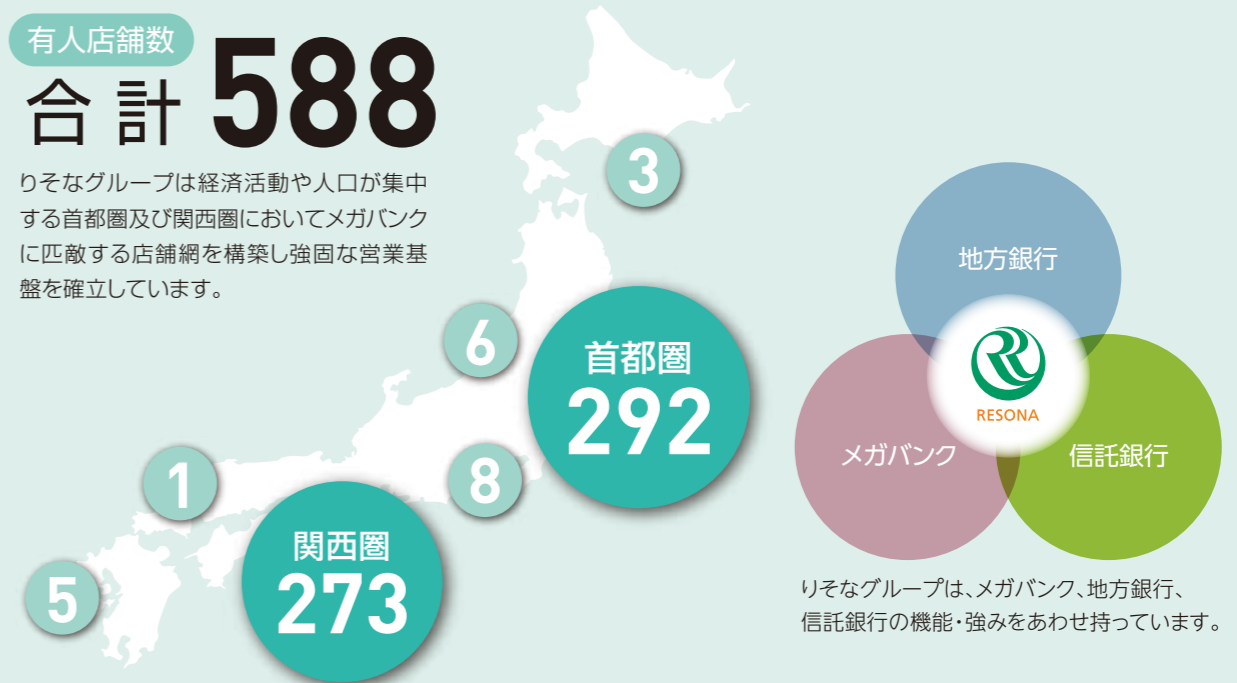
有人店舗数

合計 588

りそなグループは経済活動や人口が集中する首都圏及び関西圏においてメガバンクに匹敵する店舗網を構築し強固な営業基盤を確立しています。

3

6

首都圏
292

1

8

関西圏
273

5

地方銀行

RESONA

メガバンク

信託銀行

りそなグループは、メガバンク、地方銀行、信託銀行の機能・強みをあわせ持っています。